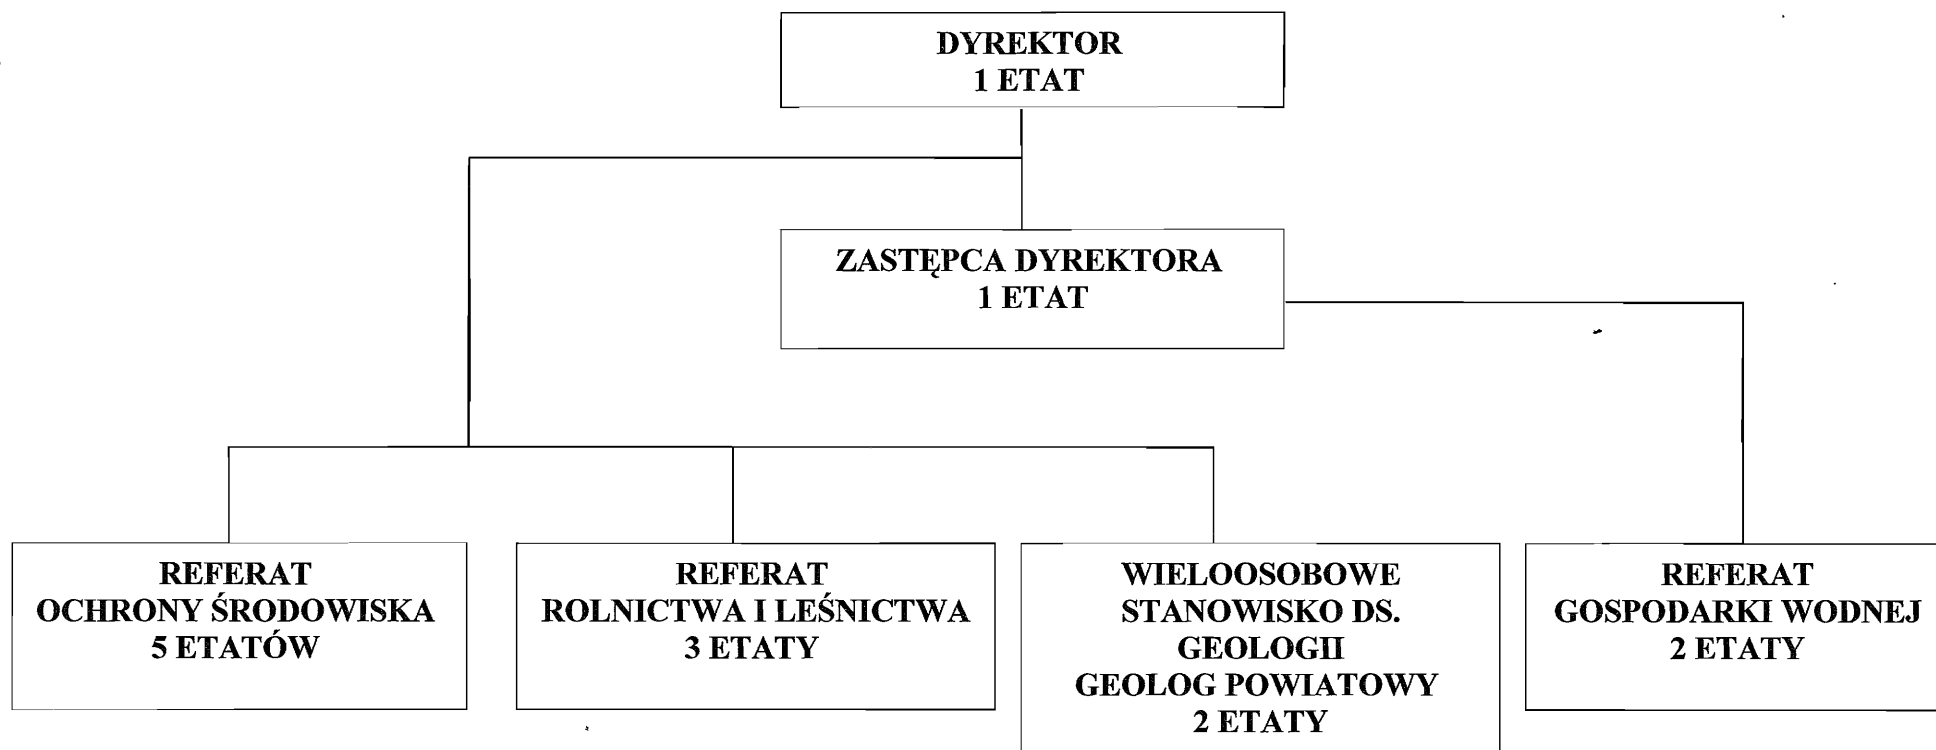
DYREKTOR
1 ETAT

ZASTĘPCA DYREKTORA
1 ETAT

REFERAT
OCHRONY ŚRODOWISKA
5 ETATÓW

REFERAT
ROLNICTWA I LEŚNICTWA
3 ETATY

WIELOOSOBOWE
STANOWISKO DS.
GEOLOGII
GEOLOG POWIATOWY
2 ETATY

REFERAT
GOSPODARKI WODNEJ
2 ETATY